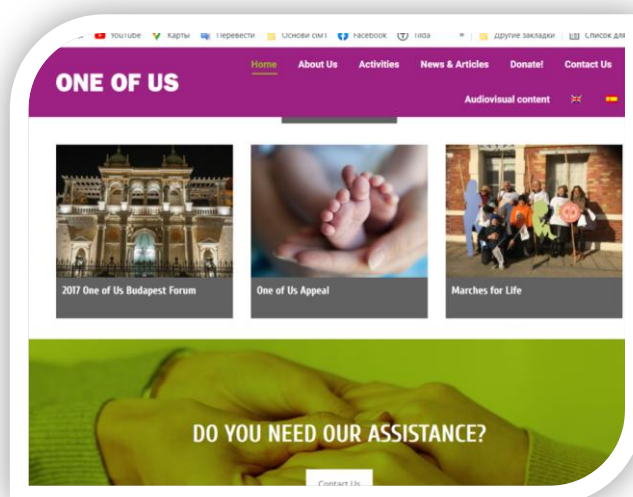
YouTube Карты Перевести Основи сім'ї Facebook Tilda » Другие закладки Список для

ONE OF US

Home About Us Activities News & Articles Donate! Contact Us

Audiovisual content

2017 One of Us Budapest Forum

One of Us Appeal

Marches for Life

DO YOU NEED OUR ASSISTANCE?

Contact Us